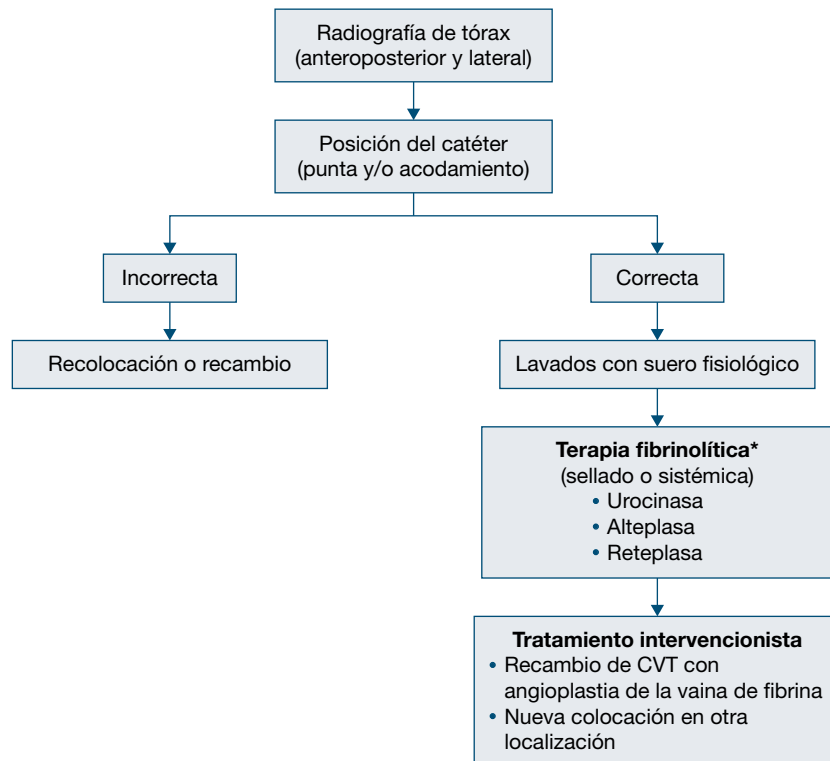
Radiografía de tórax
(anteroposterior y lateral)

Posición del catéter
(punta y/o acodamiento)

Incorrecta

Recolocación o recambio

Correcta

Lavados con suero fisiológico

**Terapia fibrinolítica***
(sellado o sistémica)
• Urocinasa
• Alteplasa
• Reteplasa

**Tratamiento intervencionista**
• Recambio de CVT con angioplastia de la vaina de fibrina
• Nueva colocación en otra localización